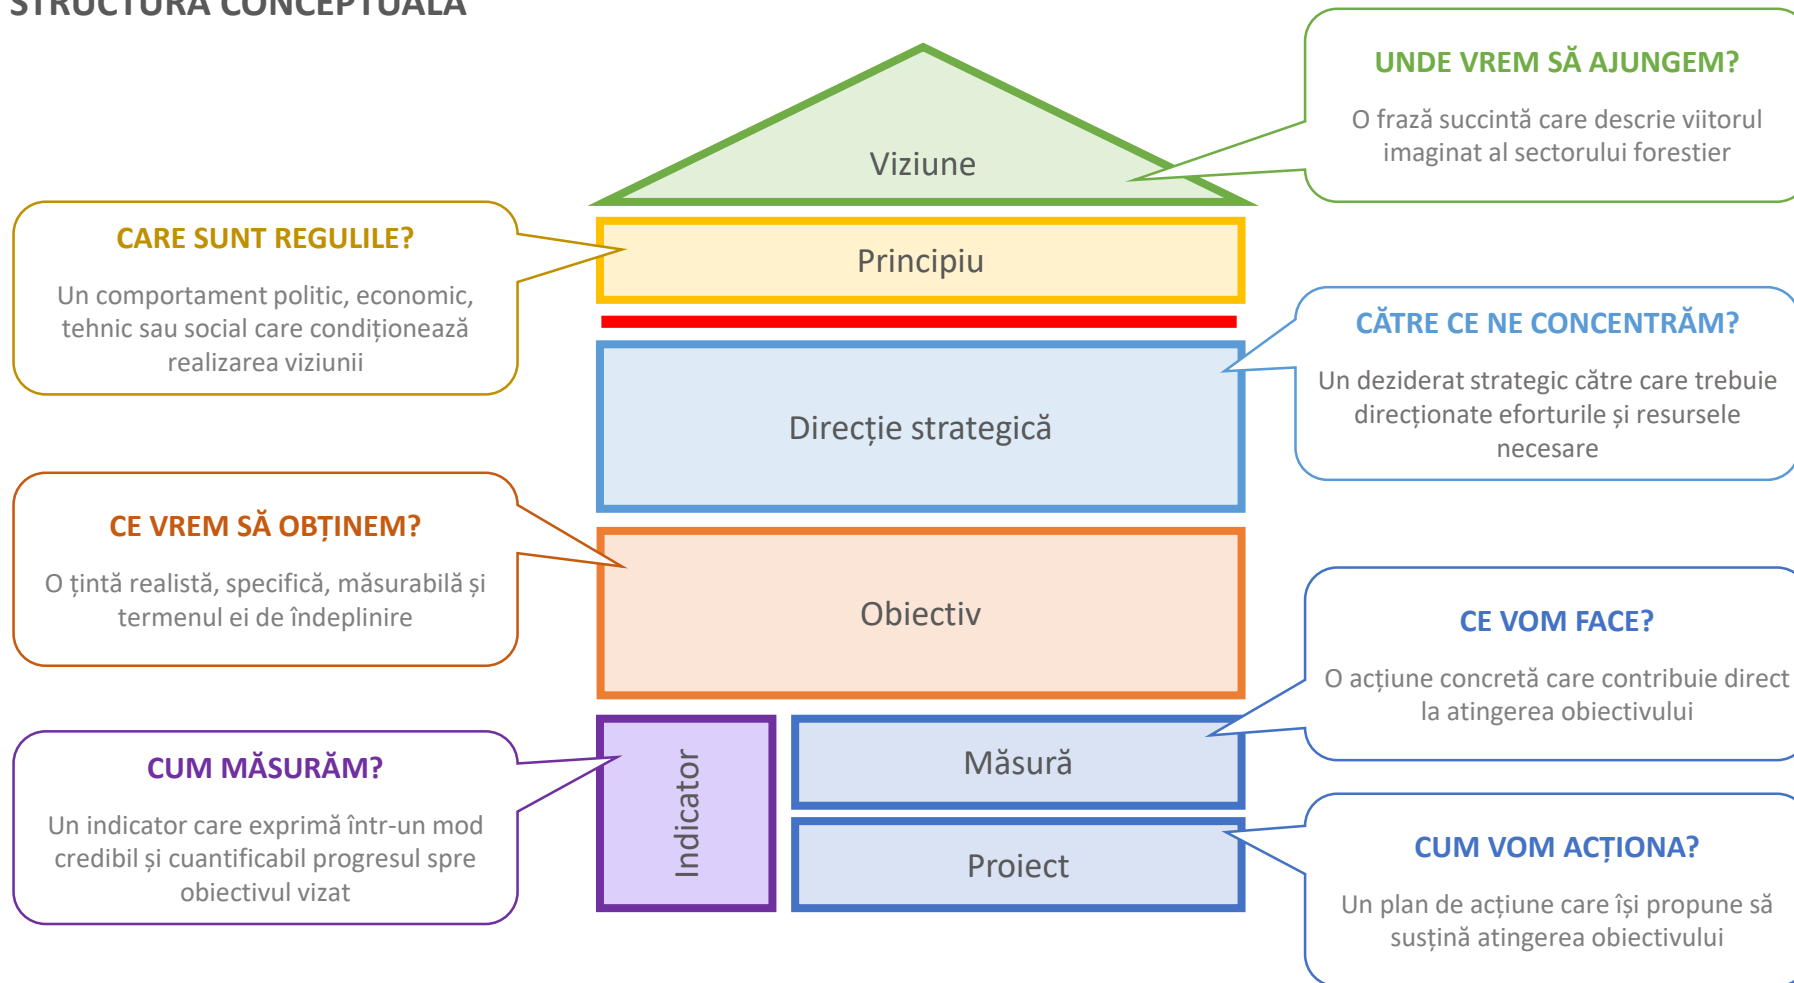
STRUCTURA CONCEPTUALĂ

Viziune

UNDE VREM SĂ AJUNGEM?

O frază succintă care descrie viitorul imaginat al sectorului forestier

CARE SUNT REGULILE?

Un comportament politic, economic, tehnic sau social care condiționează realizarea viziunii

Principiu

CĂTRE CE NE CONCENTRĂM?

Un deziderat strategic către care trebuie direcționate eforturile și resursele necesare

Direcție strategică

CE VREM SĂ OBȚINEM?

O țintă realistă, specifică, măsurabilă și termenul ei de îndeplinire

Obiectiv

CE VOM FACE?

O acțiune concretă care contribuie direct la atingerea obiectivului

CUM MĂSURĂM?

Un indicator care exprimă într-un mod credibil și cuantificabil progresul spre obiectivul vizat

Indicator

Măsură

Proiect

CUM VOM ACȚIONA?

Un plan de acțiune care își propune să susțină atingerea obiectivului